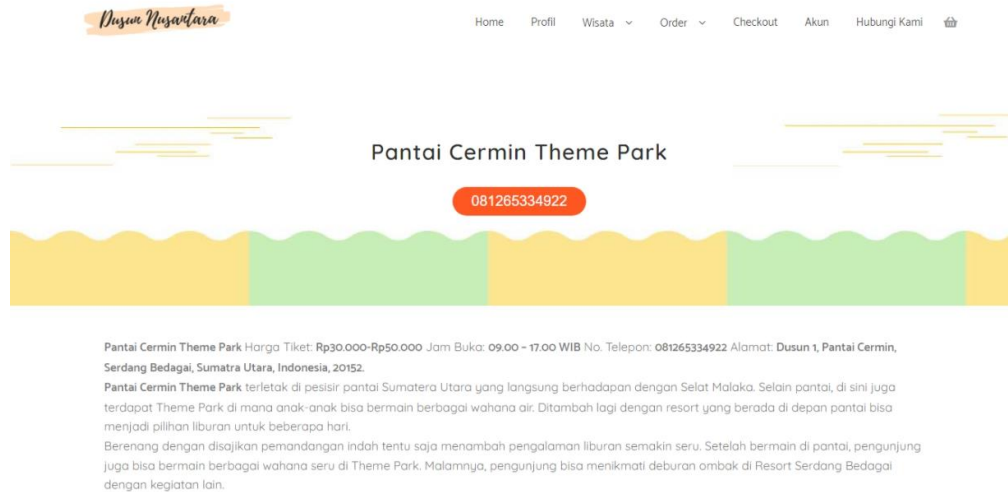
Dusun Nusantara

Home Profil Wisata Order Checkout Akun Hubungi Kami

Pantai Cermin Theme Park

081265334922

Pantai Cermin Theme Park Harga Tiket: Rp30.000-Rp50.000 Jam Buka: 09.00 – 17.00 WIB No. Telepon: 081265334922 Alamat: Dusun 1, Pantai Cermin, Serdang Bedagai, Sumatra Utara, Indonesia, 20152.
Pantai Cermin Theme Park terletak di pesisir pantai Sumatera Utara yang langsung berhadapan dengan Selat Malaka. Selain pantai, di sini juga terdapat Theme Park di mana anak-anak bisa bermain berbagai wahana air. Ditambah lagi dengan resort yang berada di depan pantai bisa menjadi pilihan liburan untuk beberapa hari.
Berenang dengan disajikan pemandangan indah tentu saja menambah pengalaman liburan semakin seru. Setelah bermain di pantai, pengunjung juga bisa bermain berbagai wahana seru di Theme Park. Malamnya, pengunjung bisa menikmati deburan ombak di Resort Serdang Bedagai dengan kegiatan lain.